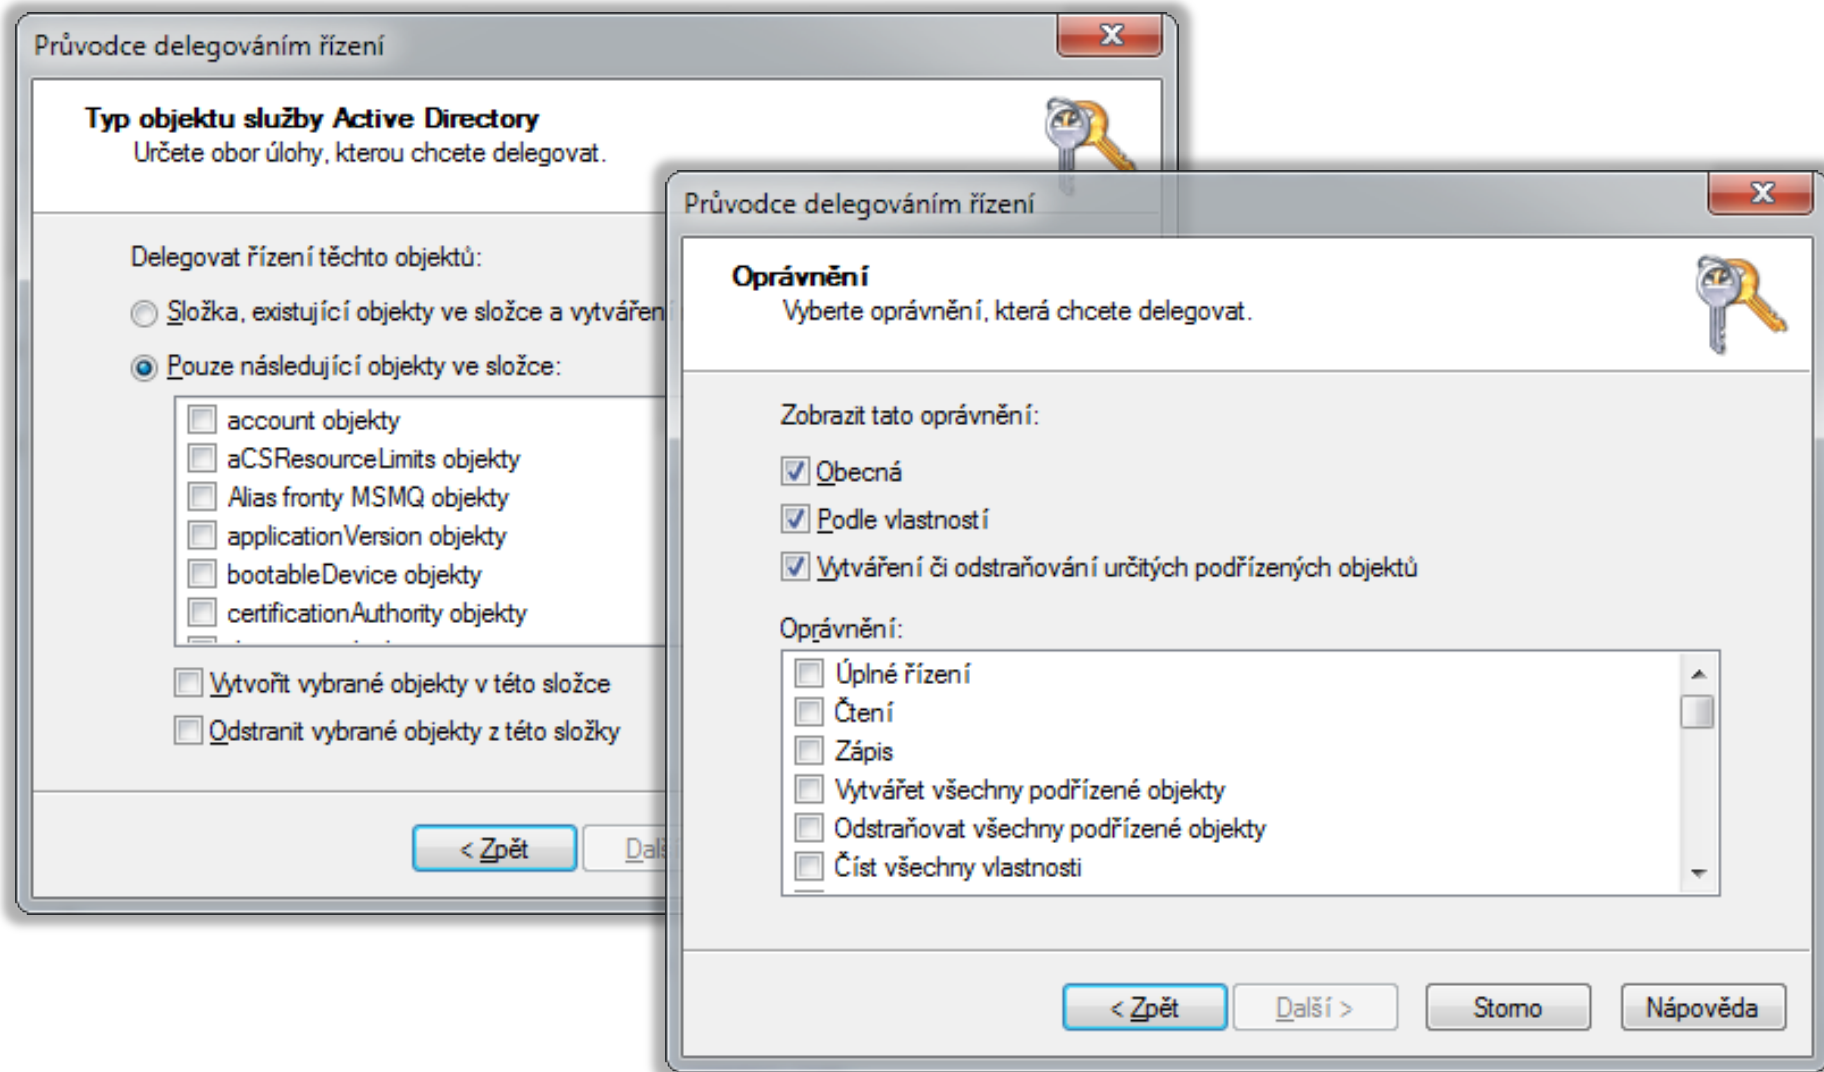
Průvodce delegováním řízení

Typ objektu služby Active Directory
Určete obor úlohy, kterou chcete delegovat.

Delegovat řízení těchto objektů:

Složka, existující objekty ve složce a vytvářen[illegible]

Pouze následující objekty ve složce:

account objekty
aCSResourceLimits objekty
Alias fronty MSMQ objekty
applicationVersion objekty
bootableDevice objekty
certificationAuthority objekty

Vytvořit vybrané objekty v této složce

Odstranit vybrané objekty z této složky

< Zpět
Dal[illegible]

Průvodce delegováním řízení

Oprávnění
Vyberte oprávnění, která chcete delegovat.

Zobrazit tato oprávnění:

Obecná

Podle vlastností

Vytváření či odstraňování určitých podřízených objektů

Oprávnění:

Úplné řízení
Čtení
Zápis
Vytvářet všechny podřízené objekty
Odstraňovat všechny podřízené objekty
Číst všechny vlastnosti

< Zpět
Další >
Storno
Nápověda